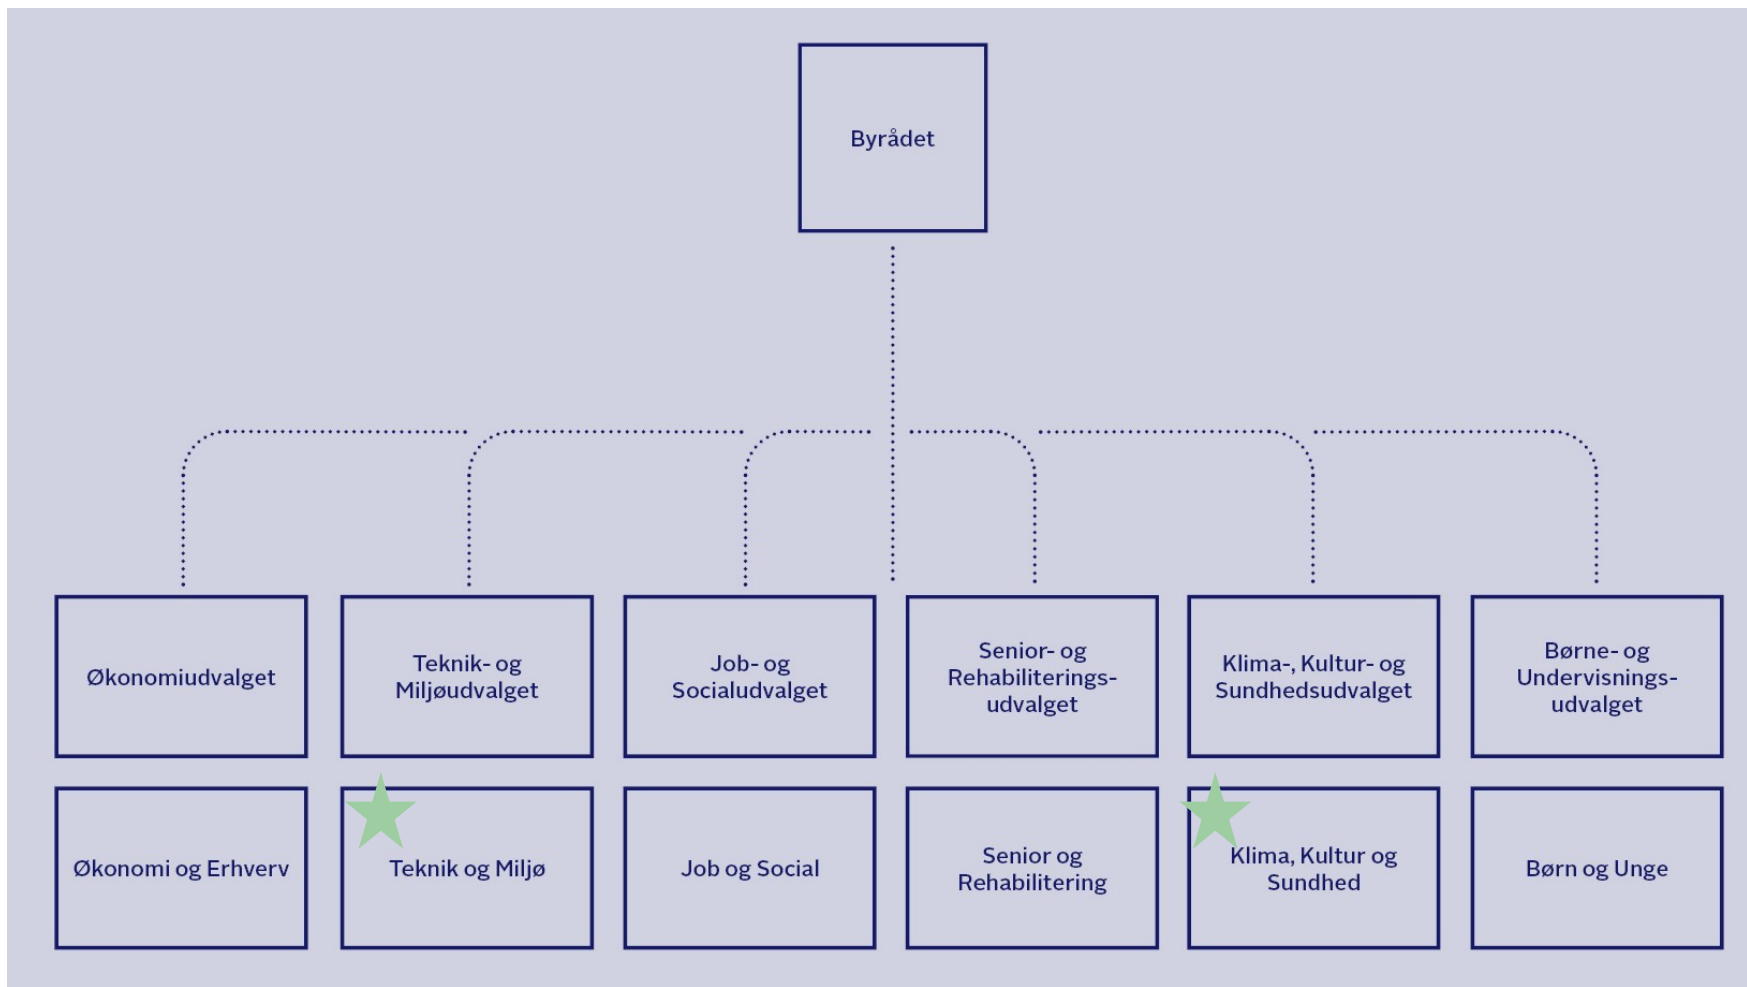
Byrådet

Økonomiudvalget

Teknik- og Miljøudvalget

Job- og Socialudvalget

Senior- og Rehabiliterings-udvalget

Klima-, Kultur- og Sundhedsudvalget

Børne- og Undervisnings-udvalget

Økonomi og Erhverv

Teknik og Miljø

Job og Social

Senior og Rehabilitering

Klima, Kultur og Sundhed

Børn og Unge